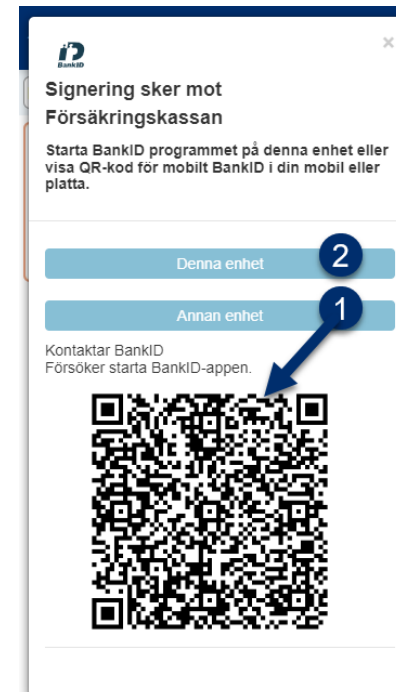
BankID

×

Signering sker mot Försäkringskassan

Starta BankID programmet på denna enhet eller visa QR-kod för mobilt BankID i din mobil eller platta.

Denna enhet

2

Annan enhet

1

Kontaktar BankID
Försöker starta BankID-appen.